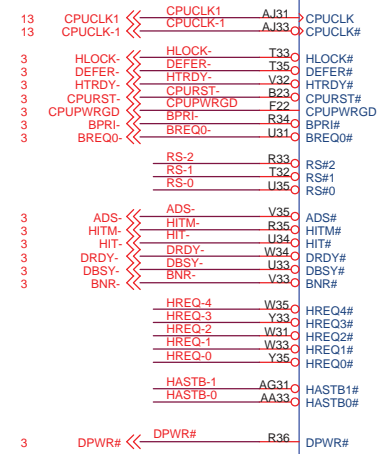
13 CPUCLK1 CPUCLK1 AJ31 CPUCLK
13 CPUCLK-1 CPUCLK-1 AJ33 CPUCLK#

3 HLOCK- HLOCK- T33 HLOCK#
3 DEFER- DEFER- T35 DEFER#
3 HTRDY- HTRDY- V32 HTRDY#
3 CPURST- CPURST- B23 CPURST#
3 CPUPWRGD CPUPWRGD F22 CPUPWRGD
3 BPRI- BPRI- R34 BPRI#
3 BREQ0- BREQ0- U31 BREQ0#

RS-2 R33 RS#2
RS-1 T32 RS#1
RS-0 U35 RS#0

3 ADS- ADS- V35 ADS#
3 HITM- HITM- R35 HITM#
3 HIT- HIT- U34 HIT#
3 DRDY- DRDY- W34 DRDY#
3 DBSY- DBSY- U33 DBSY#
3 BNR- BNR- V33 BNR#

HREQ-4 W35 HREQ4#
HREQ-3 Y33 HREQ3#
HREQ-2 W31 HREQ2#
HREQ-1 W33 HREQ1#
HREQ-0 Y35 HREQ0#

HASTB-1 AG31 HASTB1#
HASTB-0 AA33 HASTB0#

3 DPWR# DPWR# R36 DPWR#